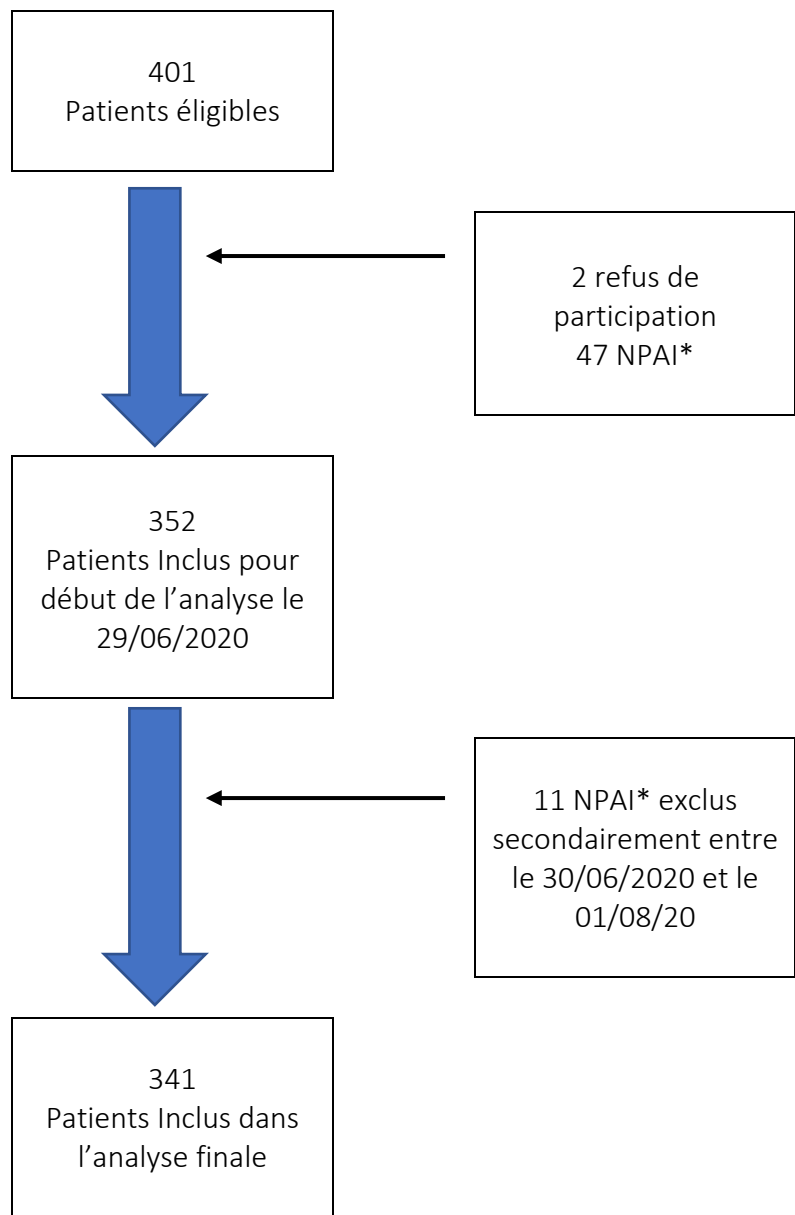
401
Patients éligibles

2 refus de participation
47 NPAI*

352
Patients Inclus pour début de l’analyse le 29/06/2020

11 NPAI* exclus secondairement entre le 30/06/2020 et le 01/08/20

341
Patients Inclus dans l’analyse finale